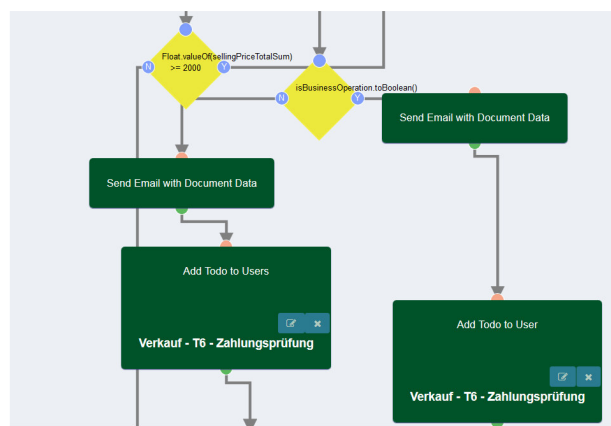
Float.valueOf(sellingPriceTotalSum) >= 2000

N

Y

isBusinessOperation.toBoolean()

N

Y

Send Email with Document Data

Send Email with Document Data

Add Todo to Users

Verkauf - T6 - Zahlungsprüfung

Add Todo to User

Verkauf - T6 - Zahlungsprüfung